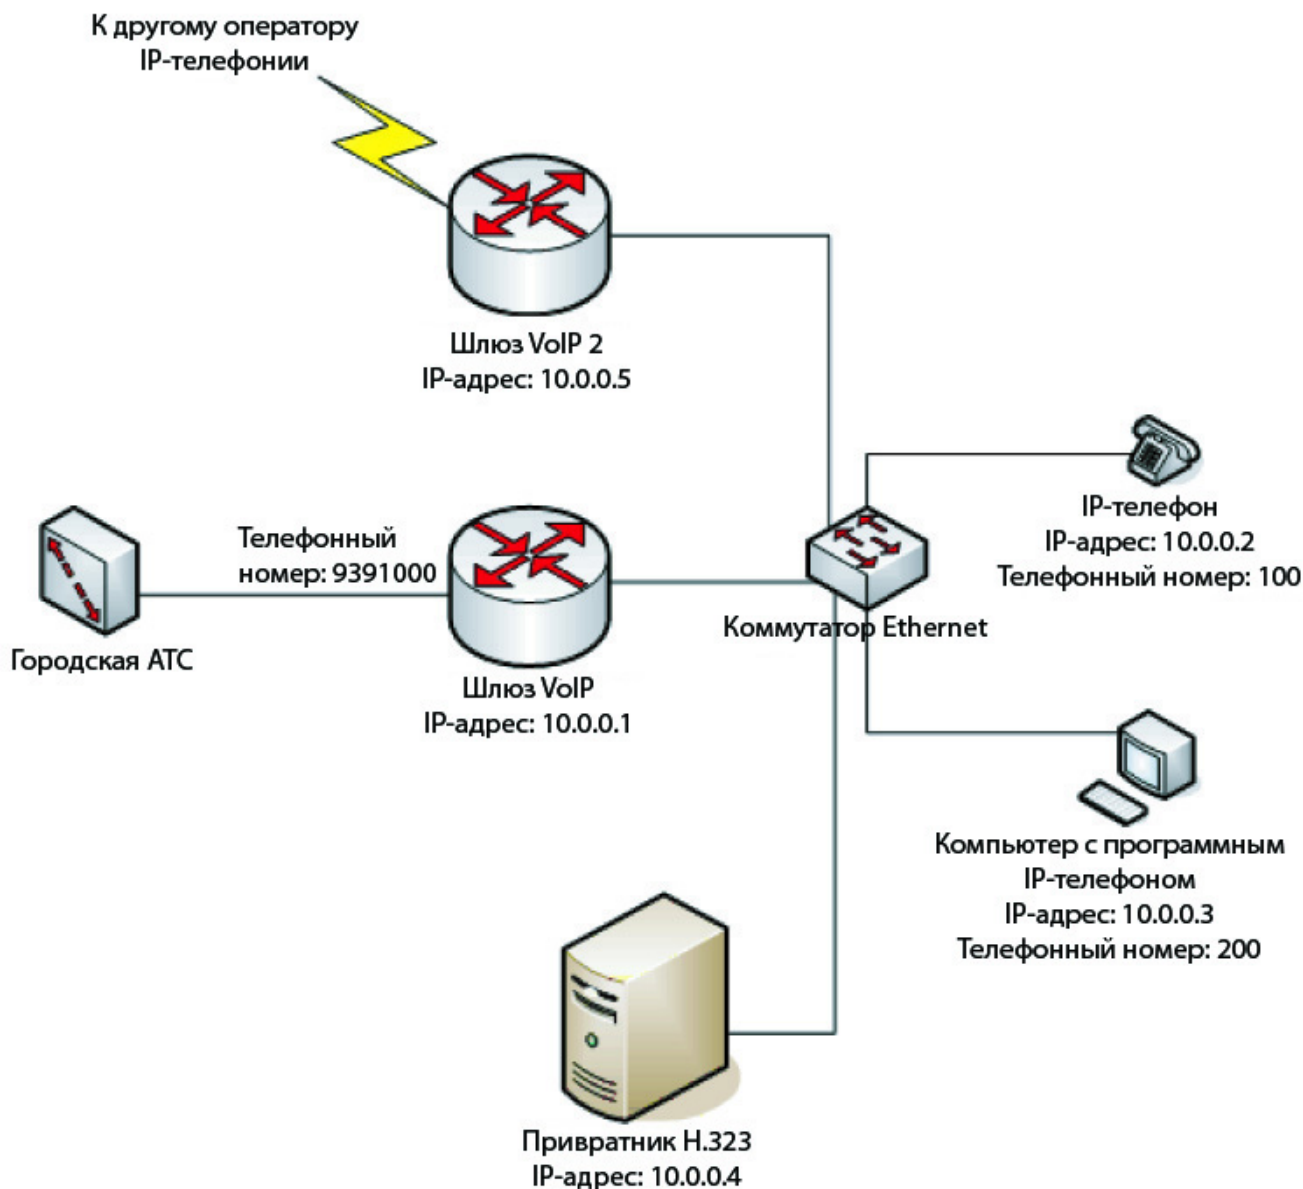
К другому оператору
IP-телефонии

Шлюз VoIP 2
IP-адрес: 10.0.0.5

IP-телефон
IP-адрес: 10.0.0.2
Телефонный номер: 100

Телефонный
номер: 9391000

Городская АТС

Шлюз VoIP
IP-адрес: 10.0.0.1

Коммутатор Ethernet

Компьютер с программным
IP-телефоном
IP-адрес: 10.0.0.3
Телефонный номер: 200

Привратник H.323
IP-адрес: 10.0.0.4